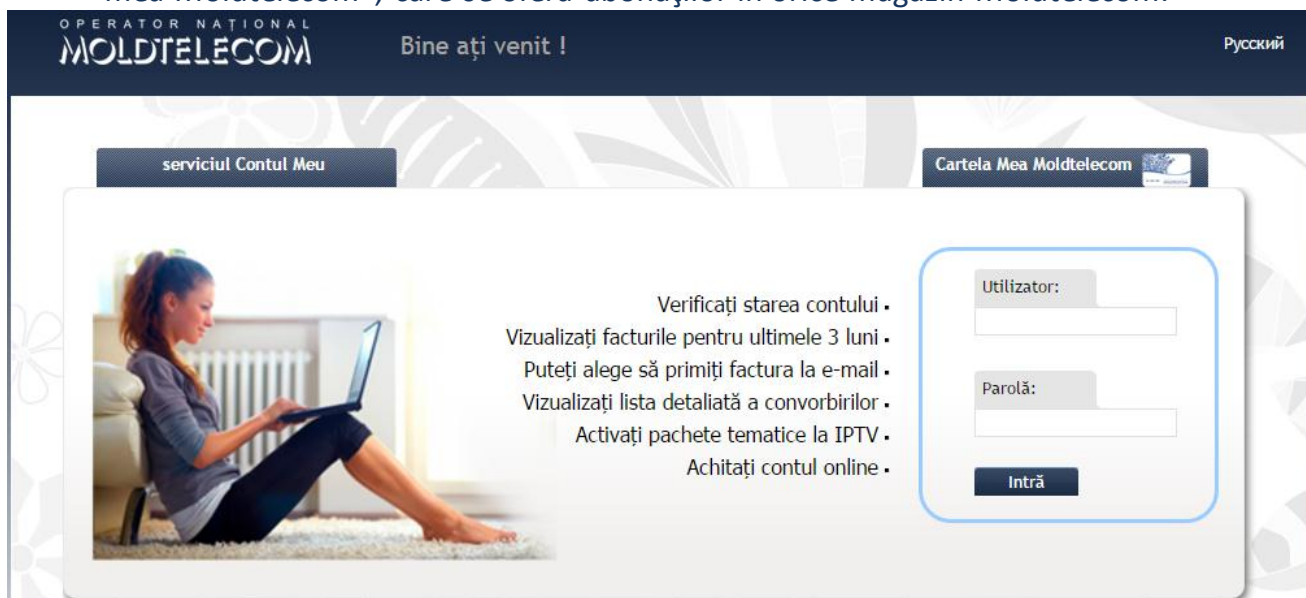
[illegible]

OPERATOR NAȚIONAL MOLDTELECOM

Bine ați venit !

Русский

serviciul Contul Meu

Cartela Mea Moldtelecom

Verificați starea contului ▪
Vizualizați facturile pentru ultimele 3 luni ▪
Puteți alege să primiți factura la e-mail ▪
Vizualizați lista detaliată a convorbirilor ▪
Activați pachete tematice la IPTV ▪
Achitați contul online ▪

Utilizator:

Parolă:

Intră